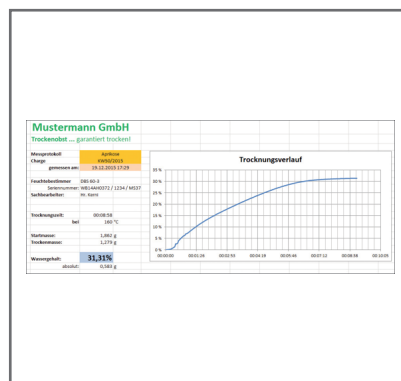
Mustermann GmbH

Trockenobst ... garantiert trocken!

Messprotokoll: Aprikose
Charge: KW50/2015
gemessen am: 15.12.2015 17:29

Feuchtebestimmer DBS 60-3
Seriennummer: WB14AH0372 / 1234 / MS37
Sachbearbeiter: m. Kern

Trocknungszeit: 00:08:59
bei 160 °C

Startmasse: 1,862 g
Trockenmasse: 1,279 g

Wassergehalt: 31,31%
absolut: 0,583 g

Trocknungsverlauf

35 %
30 %
25 %
20 %
15 %
10 %
5 %
0 %

00:00:00 00:01:26 00:02:53 00:04:19 00:05:46 00:07:12 00:08:38 00:10:05